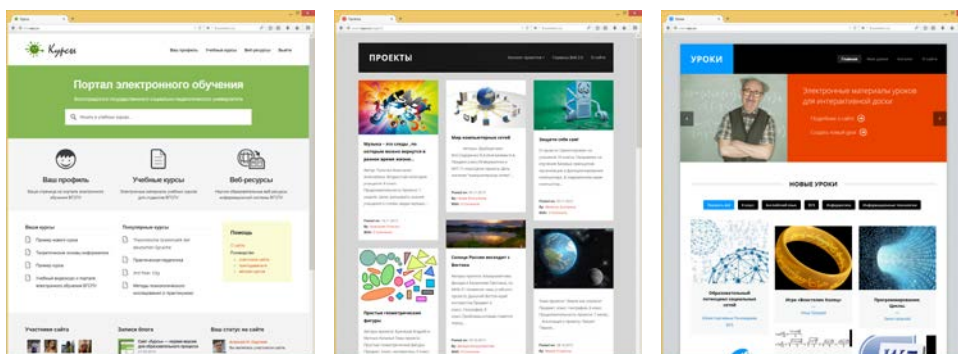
Курсы

Ваш профиль Учебные курсы Веб-ресурсы Выйти

Портал электронного обучения

Найти в учебных курсах

Ваш профиль

Учебные курсы

Веб-ресурсы

Ваши курсы

Популярные курсы

Помощь

Участники сайта

Записи блога

Ваш статус на сайте

ПРОЕКТЫ

Мир компьютерных сетей

Защити себя сам!

Солнце России восходит с Востока

Простые геометрические фигуры

УРОКИ

Электронные материалы уроков для интерактивной доски

НОВЫЕ УРОКИ

Игра «Властелин колец»

Программирование. Циклы